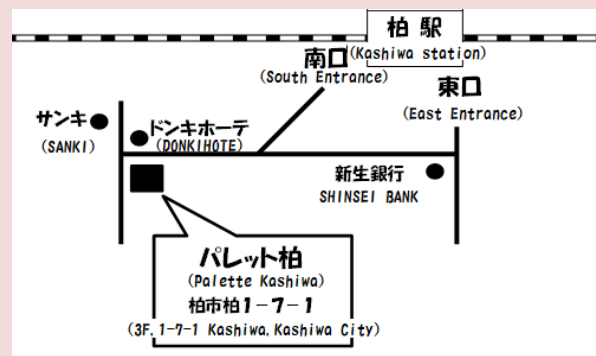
柏駅
(Kashiwa station)

南口
(South Entrance)

東口
(East Entrance)

サンキ
(SANKI)

ドンキホーテ
(DONKIHOTE)

新生銀行
SHINSEI BANK

パレット柏
(Palette Kashiwa)
柏市柏1－7－1
(3F, 1-7-1 Kashiwa, Kashiwa City)